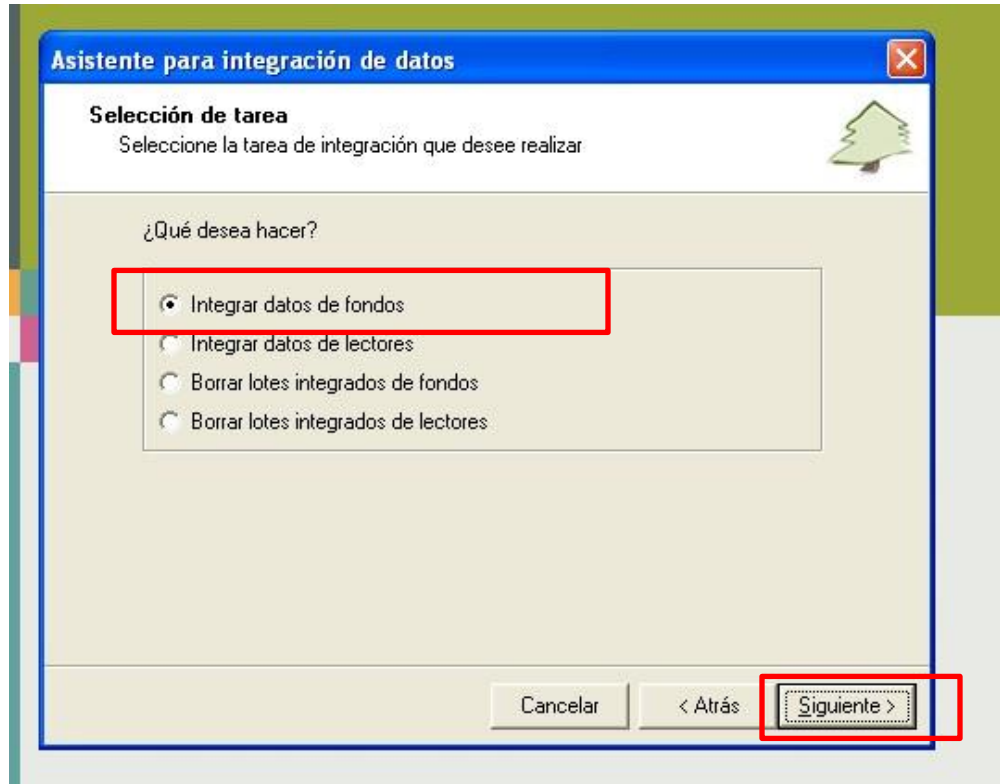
Asistente para integración de datos

Selección de tarea
Seleccione la tarea de integración que desee realizar

¿Qué desea hacer?

Integrar datos de fondos
Integrar datos de lectores
Borrar lotes integrados de fondos
Borrar lotes integrados de lectores

Cancelar
< Atrás
Siguiente >